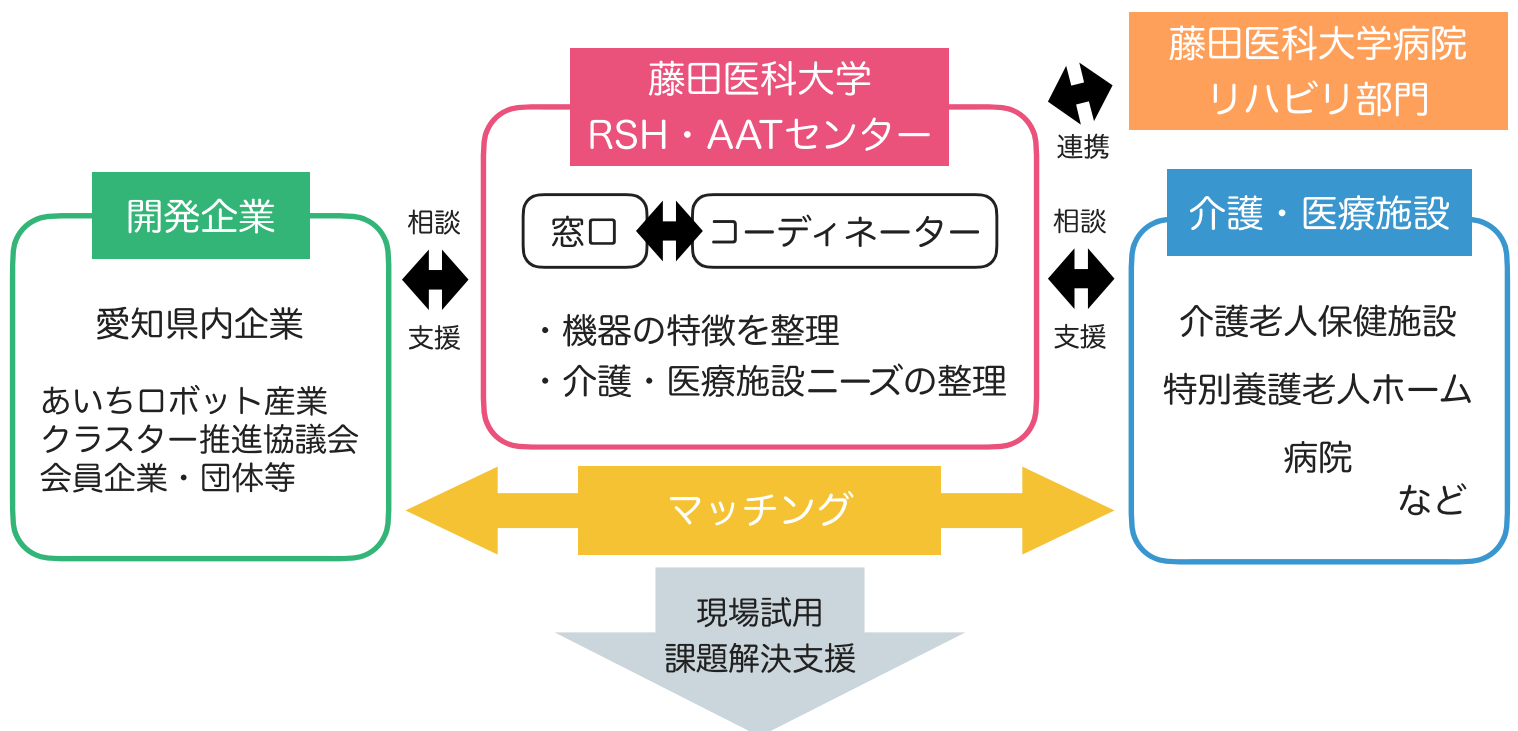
藤田医科大学病院
リハビリ部門

連携

藤田医科大学
RSH・AATセンター

窓口

コーディネーター

・機器の特徴を整理
・介護・医療施設ニーズの整理

開発企業

愛知県内企業

あいちロボット産業
クラスター推進協議会
会員企業・団体等

相談

支援

相談

支援

介護・医療施設

介護老人保健施設
特別養護老人ホーム
病院
など

マッチング

現場試用
課題解決支援